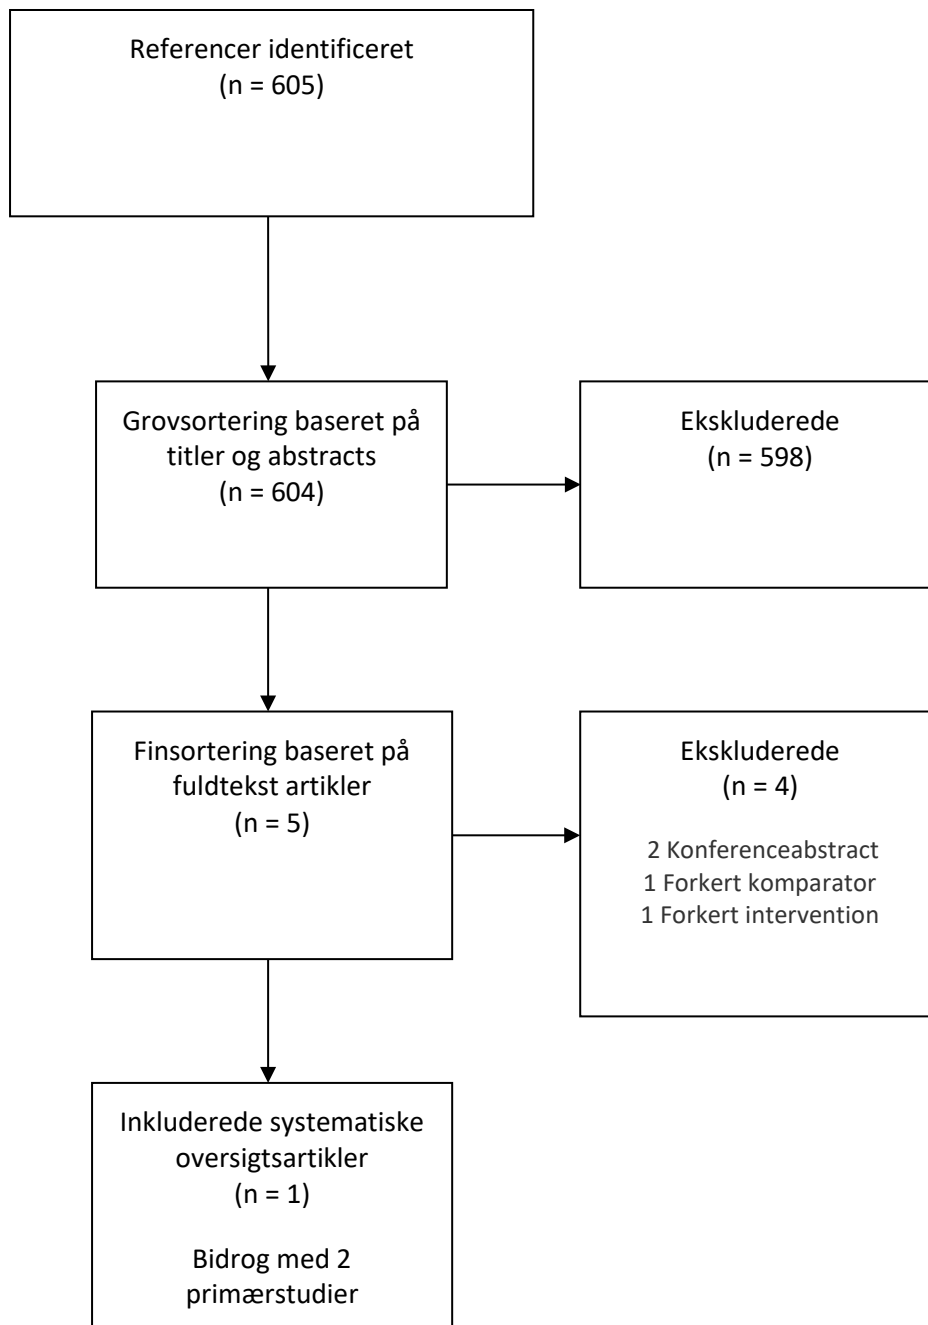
Referencer identificeret
(n = 605)

Grovsortering baseret på titler og abstracts
(n = 604)

Ekskluderede
(n = 598)

Finsortering baseret på fuldtekst artikler
(n = 5)

Ekskluderede
(n = 4)

2 Konferenceabstract
1 Forkert komparator
1 Forkert intervention

Inkluderede systematiske oversigtsartikler
(n = 1)

Bidrog med 2 primærstudier